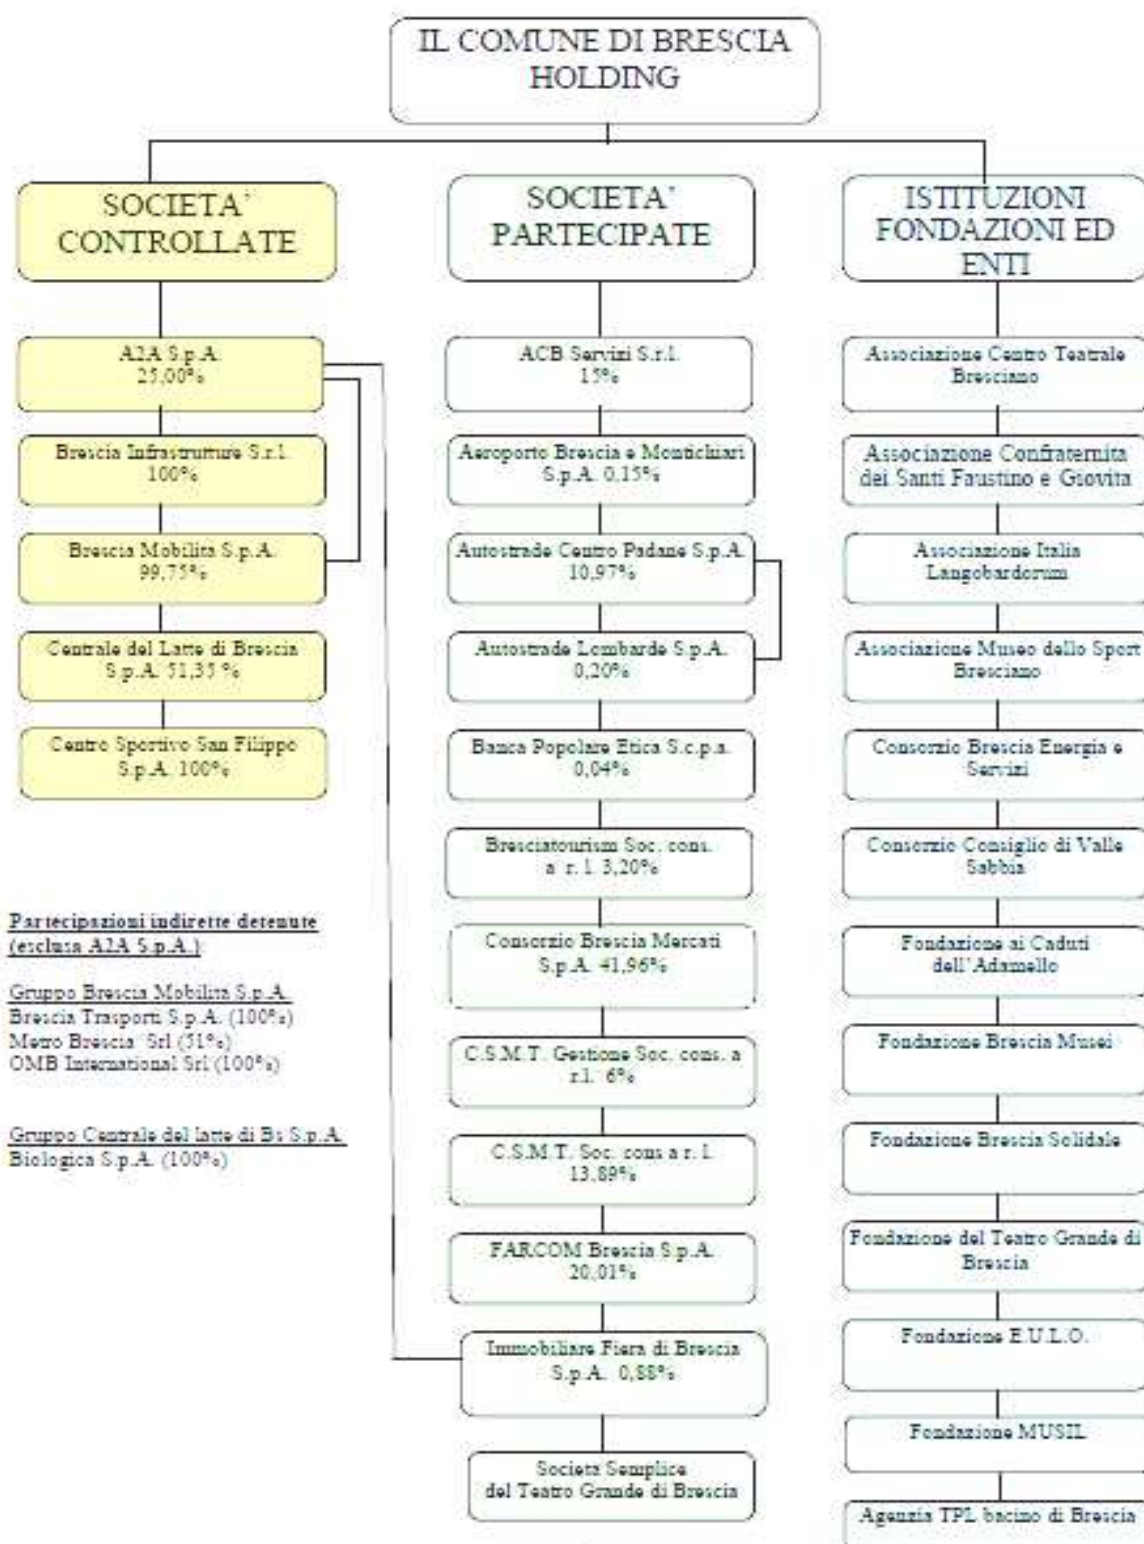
IL COMUNE DI BRESCIA HOLDING

SOCIETA' CONTROLLATE

A2A S.p.A. 25,00%

Brescia Infrastrutture S.r.l. 100%

Brescia Mobilità S.p.A. 99,75%

Centrale del Latte di Brescia S.p.A. 51,35 %

Centro Sportivo San Filippo S.p.A. 100%

Partecipazioni indirette detenute (esclusa A2A S.p.A.)

Gruppo Brescia Mobilità S.p.A.
Brescia Trasporti S.p.A. (100%)
Metro Brescia Srl (51%)
OMB International Srl (100%)

Gruppo Centrale del latte di Bs S.p.A.
Biologica S.p.A. (100%)

SOCIETA' PARTECIPATE

ACB Servizi S.r.l. 15%

Aeroporto Brescia e Montichiari S.p.A. 0,15%

Autostrade Centro Padane S.p.A. 10,97%

Autostrade Lombarde S.p.A. 0,20%

Banca Popolare Etica S.c.p.a. 0,04%

Bresciatourism Soc. cons. a r.l. 3,20%

Consorzio Brescia Mercati S.p.A. 41,96%

C.S.M.T. Gestione Soc. cons. a r.l. 6%

C.S.M.T. Soc. cons a r.l. 13,89%

FARCOM Brescia S.p.A. 20,01%

Immobiliare Fiera di Brescia S.p.A. 0,88%

Societa' Semplice del Teatro Grande di Brescia

ISTITUZIONI FONDAZIONI ED ENTI

Associazione Centro Teatrale Bresciano

Associazione Confraternita dei Santi Faustino e Giovita

Associazione Italia Langobardorum

Associazione Museo dello Sport Bresciano

Consorzio Brescia Energia e Servizi

Consorzio Consiglio di Valle Sabbia

Fondazione ai Caduti dell'Adamello

Fondazione Brescia Musei

Fondazione Brescia Solidale

Fondazione del Teatro Grande di Brescia

Fondazione E.U.L.O.

Fondazione MUSIL

Agenzia TPL bacino di Brescia